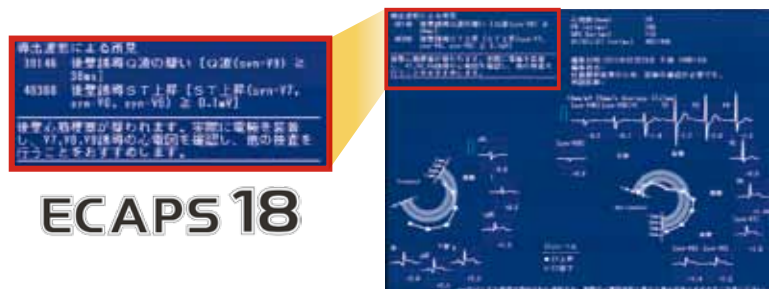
導出波形による所見
30146 後壁誘導Q波の疑い［Q波(syn-V8) ≧ 30ms］
40386 後壁誘導ＳＴ上昇［ＳＴ上昇(syn-V7, syn-V8, syn-V9) ≧ 0.1mV］

後壁心筋梗塞が疑われます。実際に電極を装着し、V7,V8,V9誘導の心電図を確認し、他の検査を行うことをおすすめします。

ECAPS 18